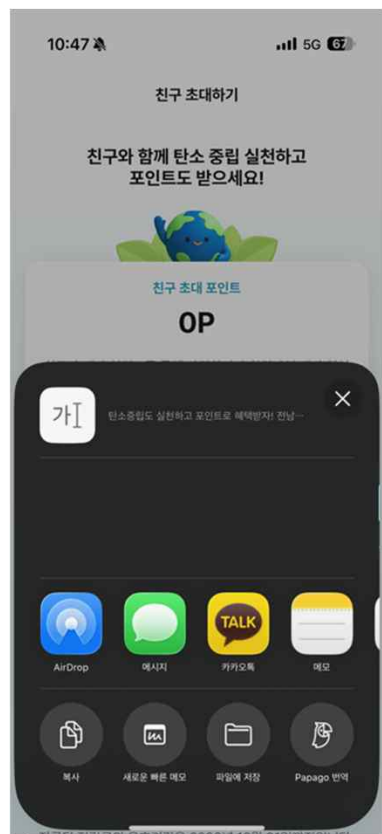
10:47
5G 67

친구 초대하기

친구와 함께 탄소 중립 실천하고 포인트도 받으세요!

친구 초대 포인트

0P

가I 탄소중립도 실천하고 포인트로 혜택받자! 전남...

TALK

AirDrop
메시지
카카오톡
메모

복사
새로운 빠른 메모
파일에 저장
Papago 번역